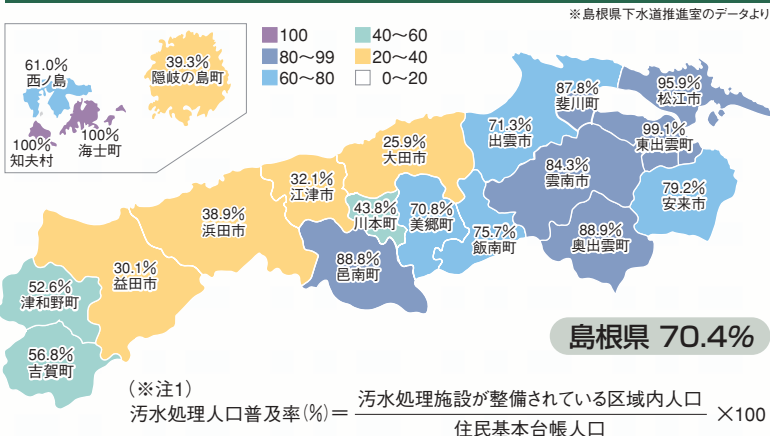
※島根県下水道推進室のデータより

100
40～60
80～99
20～40
60～80
0～20

61.0%
西ノ島

39.3%
隠岐の島町

100%
知夫村

100%
海士町

87.8%
斐川町

95.9%
松江市

71.3%
出雲市

99.1%
東出雲町

25.9%
大田市

84.3%
雲南市

32.1%
江津市

79.2%
安来市

38.9%
浜田市

43.8%
川本町

70.8%
美郷町

75.7%
飯南町

88.9%
奥出雲町

88.8%
邑南町

30.1%
益田市

52.6%
津和野町

56.8%
吉賀町

島根県 70.4%

（※注1）
汚水処理人口普及率(%) $= \frac{\text{汚水処理施設が整備されている区域内人口}}{\text{住民基本台帳人口}} \times 100$